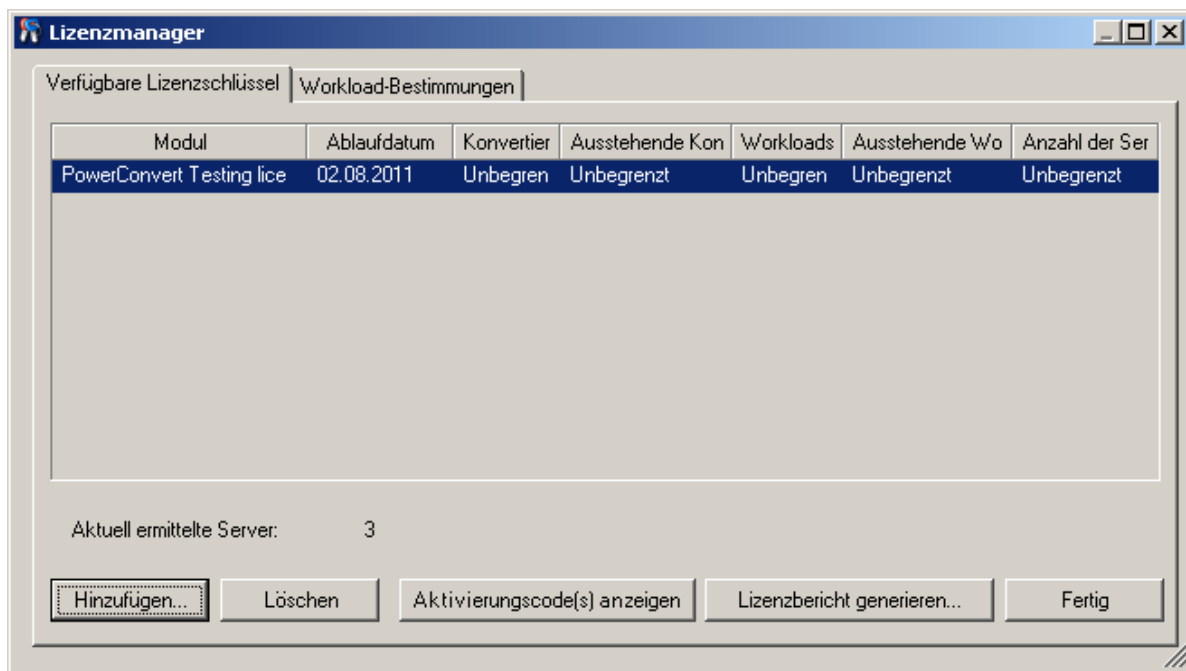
Lizenzmanager

Verfügbare Lizenzschlüssel | Workload-Bestimmungen

| Modul | Ablaufdatum | Konvertier | Ausstehende Kon | Workloads | Ausstehende Wo | Anzahl der Ser |
|---|---|---|---|---|---|---|
| PowerConvert Testing lice | 02.08.2011 | Unbegren | Unbegrenzt | Unbegren | Unbegrenzt | Unbegrenzt |

Aktuell ermittelte Server: 3

Hinzufügen... | Löschen | Aktivierungscode(s) anzeigen | Lizenzbericht generieren... | Fertig